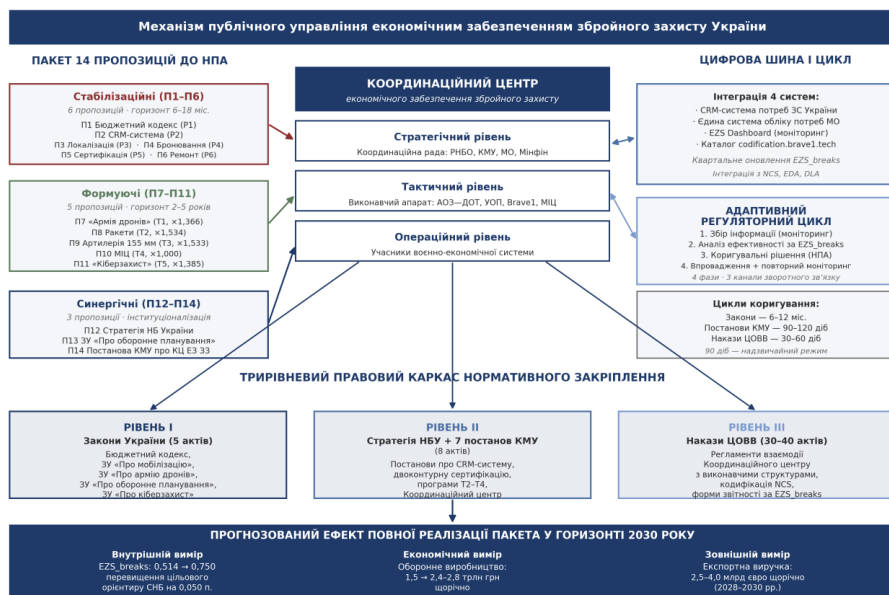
Механізм публічного управління економічним забезпеченням збройного захисту України

ПАКЕТ 14 ПРОПОЗИЦІЙ ДО НПА

Стабілізаційні (П1–П6)
6 пропозицій · горизонт 6–18 міс.
П1 Бюджетний кодекс (Р1)
П2 CRM-система (Р2)
П3 Локалізація (Р3) · П4 Бронювання (Р4)
П5 Сертифікація (Р5) · П6 Ремонт (Р6)

Формуючі (П7–П11)
5 пропозицій · горизонт 2–5 років
П7 «Армія дронів» (Т1, ×1,366)
П8 Ракети (Т2, ×1,534)
П9 Артилерія 155 мм (Т3, ×1,533)
П10 МІЦ (Т4, ×1,000)
П11 «Кіберзахист» (Т5, ×1,385)

Синергічні (П12–П14)
3 пропозиції · інституціоналізація
П12 Стратегія НБ України
П13 ЗУ "Про оборонне планування"
П14 Постанова КМУ про КЦ ЕЗ ЗЗ

КООРДИНАЦІЙНИЙ ЦЕНТР
економічного забезпечення збройного захисту

Стратегічний рівень
Координаційна рада: РНБО, КМУ, МО, Мінфін

Тактичний рівень
Виконавчий апарат: АОЗ—ДОТ, УОП, Brave1, МІЦ

Операційний рівень
Учасники воєнно-економічної системи

ЦИФРОВА ШИНА І ЦИКЛ

Інтеграція 4 систем:
· CRM-система потреб ЗС України
· Єдина система обліку потреб МО
· EZS Dashboard (моніторинг)
· Каталог codification.brave1.tech
Квартальне оновлення EZS_breaks
Інтеграція з NCS, EDA, DLA

АДАПТИВНИЙ РЕГУЛЯТОРНИЙ ЦИКЛ
1. Збір інформації (моніторинг)
2. Аналіз ефективності за EZS_breaks
3. Коригувальні рішення (НПА)
4. Впровадження + повторний моніторинг
4 фази · 3 канали зворотного зв'язку

Цикли коригування:
Закони — 6–12 міс.
Постанови КМУ — 90–120 діб
Накази ЦОВВ — 30–60 діб
90 діб — надзвичайний режим

ТРИРІВНЕВИЙ ПРАВОВИЙ КАРКАС НОРМАТИВНОГО ЗАКРІПЛЕННЯ

РІВЕНЬ I
Закони України (5 актів)
Бюджетний кодекс,
ЗУ "Про мобілізацію",
ЗУ "Про армію дронів",
ЗУ "Про оборонне планування",
ЗУ "Про кіберзахист"

РІВЕНЬ II
Стратегія НБУ + 7 постанов КМУ
(8 актів)
Постанови про CRM-систему, двоконтурну сертифікацію, програми Т2–Т4, Координаційний центр

РІВЕНЬ III
Накази ЦОВВ (30–40 актів)
Регламенти взаємодії Координаційного центру з виконавчими структурами, кодифікація NCS, форми звітності за EZS_breaks

ПРОГНОЗОВАНИЙ ЕФЕКТ ПОВНОЇ РЕАЛІЗАЦІЇ ПАКЕТА У ГОРИЗОНТІ 2030 РОКУ

Внутрішній вимір
EZS_breaks: 0,514 → 0,750
перевищення цільового орієнтиру СНБ на 0,050 п.

Економічний вимір
Оборонне виробництво:
1,5 → 2,4–2,8 трлн грн щорічно

Зовнішній вимір
Експортна виручка:
2,5–4,0 млрд євро щорічно
(2028–2030 рр.)